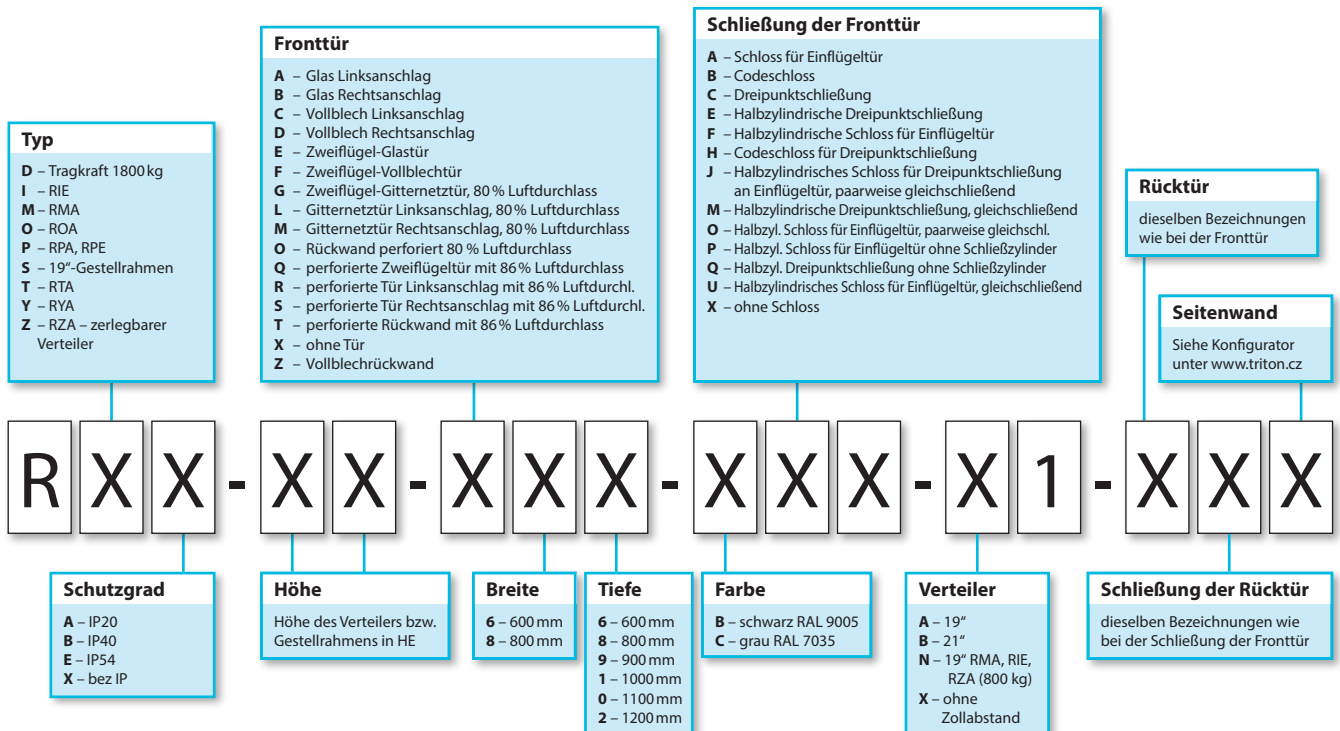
**Typ**
**D** – Tragkraft 1800 kg
**I** – RIE
**M** – RMA
**O** – ROA
**P** – RPA, RPE
**S** – 19"-Gestellrahmen
**T** – RTA
**Y** – RYA
**Z** – RZA – zerlegbarer Verteiler

**Fronttür**
**A** – Glas Linksanschlag
**B** – Glas Rechtsanschlag
**C** – Vollblech Linksanschlag
**D** – Vollblech Rechtsanschlag
**E** – Zweiflügel-Glastür
**F** – Zweiflügel-Vollblechtür
**G** – Zweiflügel-Gitternetztür, 80 % Luftdurchlass
**L** – Gitternetztür Linksanschlag, 80 % Luftdurchlass
**M** – Gitternetztür Rechtsanschlag, 80 % Luftdurchlass
**O** – Rückwand perforiert 80 % Luftdurchlass
**Q** – perforierte Zweiflügeltür mit 86 % Luftdurchlass
**R** – perforierte Tür Linksanschlag mit 86 % Luftdurchl.
**S** – perforierte Tür Rechtsanschlag mit 86 % Luftdurchl.
**T** – perforierte Rückwand mit 86 % Luftdurchlass
**X** – ohne Tür
**Z** – Vollblechrückwand

**Schließung der Fronttür**
**A** – Schloss für Einflügeltür
**B** – Codeschloss
**C** – Dreipunktschließung
**E** – Halbzylindrische Dreipunktschließung
**F** – Halbzylindrische Schloss für Einflügeltür
**H** – Codeschloss für Dreipunktschließung
**J** – Halbzylindrisches Schloss für Dreipunktschließung an Einflügeltür, paarweise gleichschließend
**M** – Halbzylindrische Dreipunktschließung, gleichschließend
**O** – Halbzyl. Schloss für Einflügeltür, paarweise gleichschl.
**P** – Halbzyl. Schloss für Einflügeltür ohne Schließzylinder
**Q** – Halbzyl. Dreipunktschließung ohne Schließzylinder
**U** – Halbzylindrisches Schloss für Einflügeltür, gleichschließend
**X** – ohne Schloss

**Rücktür**
dieselben Bezeichnungen wie bei der Fronttür

**Seitenwand**
Siehe Konfigurator unter www.triton.cz

R X X - X X - X X X - X X X - X 1 - X X X

**Schutzgrad**
**A** – IP20
**B** – IP40
**E** – IP54
**X** – bez IP

**Höhe**
Höhe des Verteilers bzw. Gestellrahmens in HE

**Breite**
**6** – 600 mm
**8** – 800 mm

**Tiefe**
**6** – 600 mm
**8** – 800 mm
**9** – 900 mm
**1** – 1000 mm
**0** – 1100 mm
**2** – 1200 mm

**Farbe**
**B** – schwarz RAL 9005
**C** – grau RAL 7035

**Verteiler**
**A** – 19"
**B** – 21"
**N** – 19" RMA, RIE, RZA (800 kg)
**X** – ohne Zollabstand

**Schließung der Rücktür**
dieselben Bezeichnungen wie bei der Schließung der Fronttür